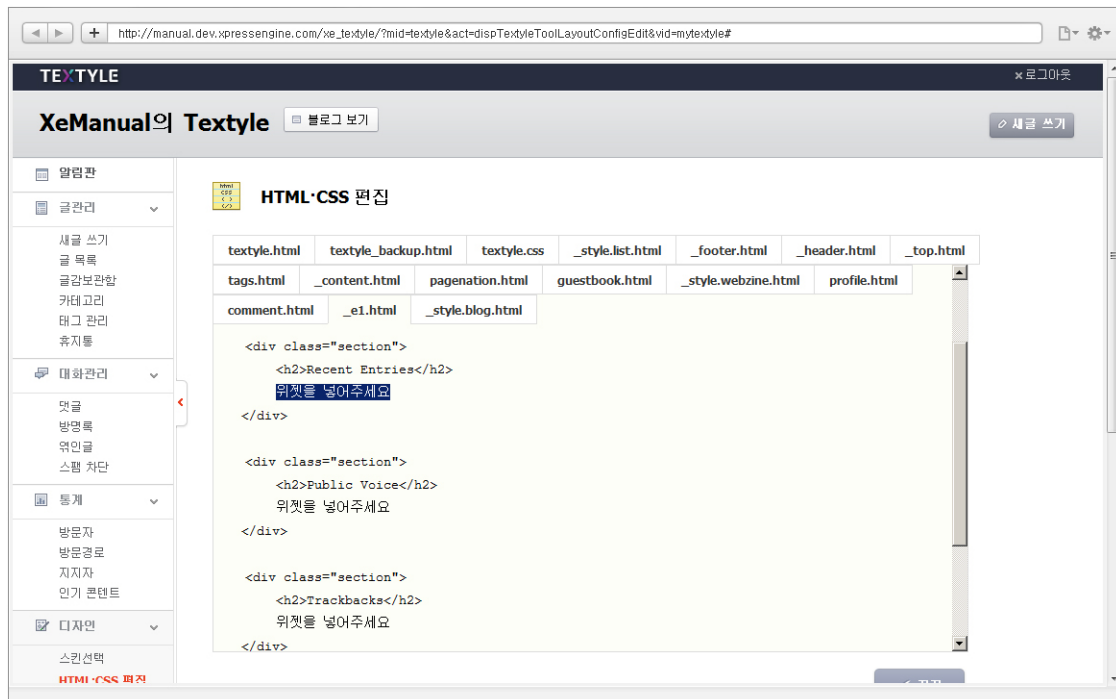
http://manual.dev.xpressengine.com/xe_textyle/?mid=textyle&act=dispTextyleToolLayoutConfigEdit&vid=mytextyle#

TEXTYLE

×로그아웃

XeManual의 Textyle

블로그 보기

새글 쓰기

알림판

글관리

새글 쓰기
글 목록
글감보관함
카테고리
태그 관리
휴지통

대화관리

댓글
방명록
엮인글
스팸 차단

통계

방문자
방문경로
지지자
인기 콘텐트

디자인

스킨선택
HTML·CSS 편집

HTML·CSS 편집

| textyle.html | textyle_backup.html | textyle.css | _style.list.html | _footer.html | _header.html | _top.html |
|---|---|---|---|---|---|---|
| tags.html | _content.html | pagenation.html | guestbook.html | _style.webzine.html | profile.html | |
| comment.html | _e1.html | _style.blog.html | | | | |

<div class="section">
<h2>Recent Entries</h2>
위젯을 넣어주세요
</div>

<div class="section">
<h2>Public Voice</h2>
위젯을 넣어주세요
</div>

<div class="section">
<h2>Trackbacks</h2>
위젯을 넣어주세요
</div>

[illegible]